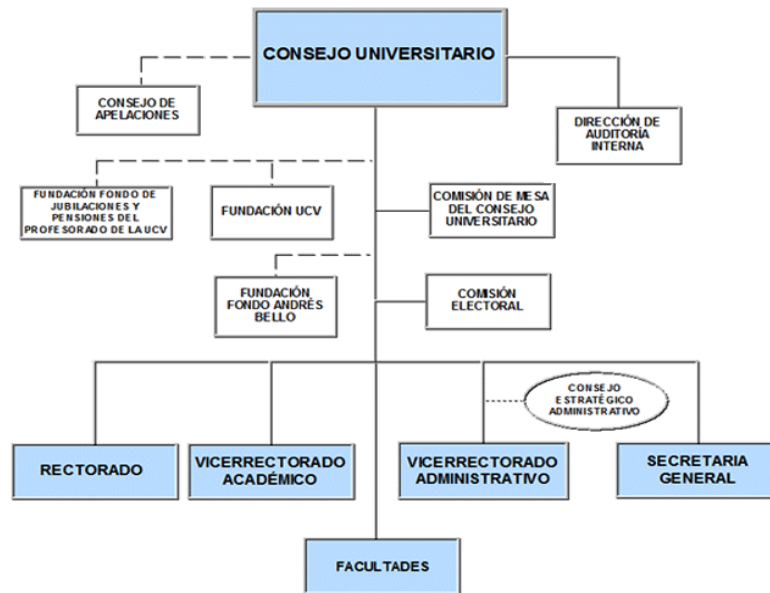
CONSEJO UNIVERSITARIO

CONSEJO DE APELACIONES

DIRECCIÓN DE AUDITORÍA INTERNA

FUNDACIÓN FONDO DE JUBILACIONES Y PENSIONES DEL PROFESORADO DE LA UCV

FUNDACIÓN UCV

COMISIÓN DE MESA DEL CONSEJO UNIVERSITARIO

FUNDACIÓN FONDO ANDRÉS BELLO

COMISIÓN ELECTORAL

CONSEJO ESTRATÉGICO ADMINISTRATIVO

RECTORADO

VICERRECTORADO ACADÉMICO

VICERRECTORADO ADMINISTRATIVO

SECRETARIA GENERAL

FACULTADES